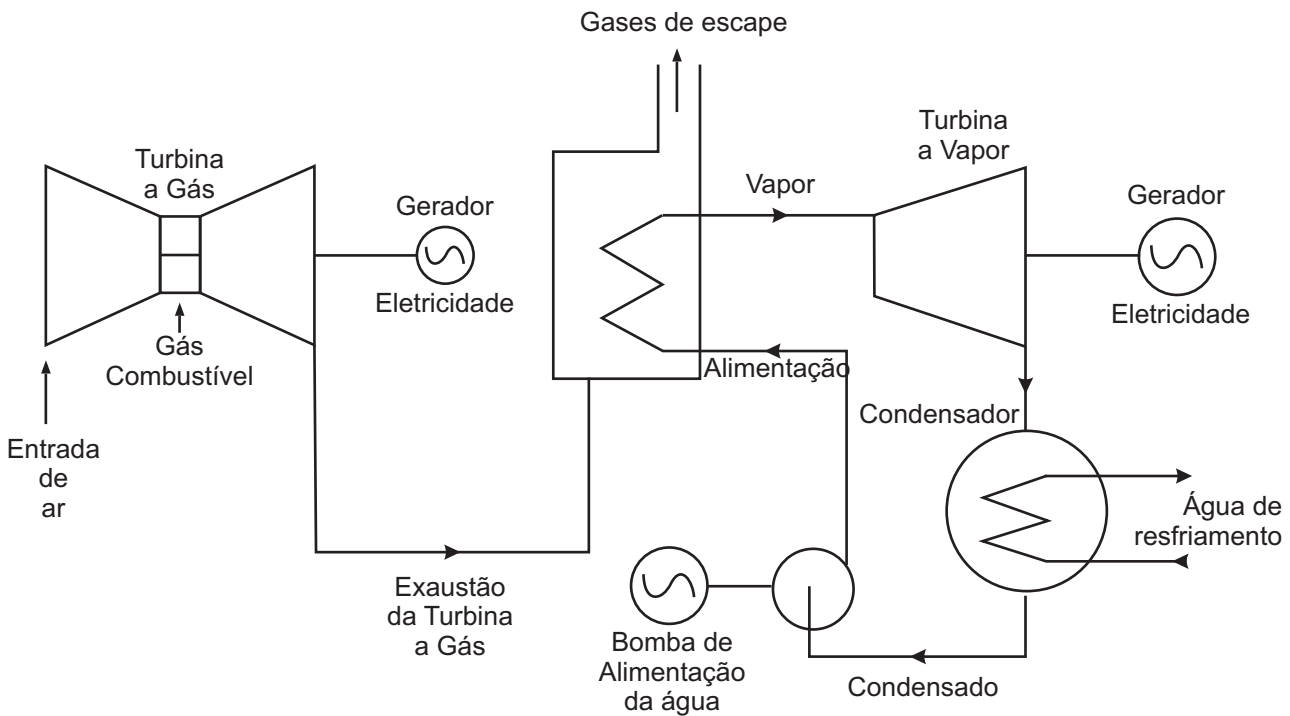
Gases de escape

Turbina a Gás

Gerador

Eletricidade

Gás Combustível

Entrada de ar

Vapor

Turbina a Vapor

Gerador

Eletricidade

Alimentação

Condensador

Água de resfriamento

Exaustão da Turbina a Gás

Bomba de Alimentação da água

Condensado